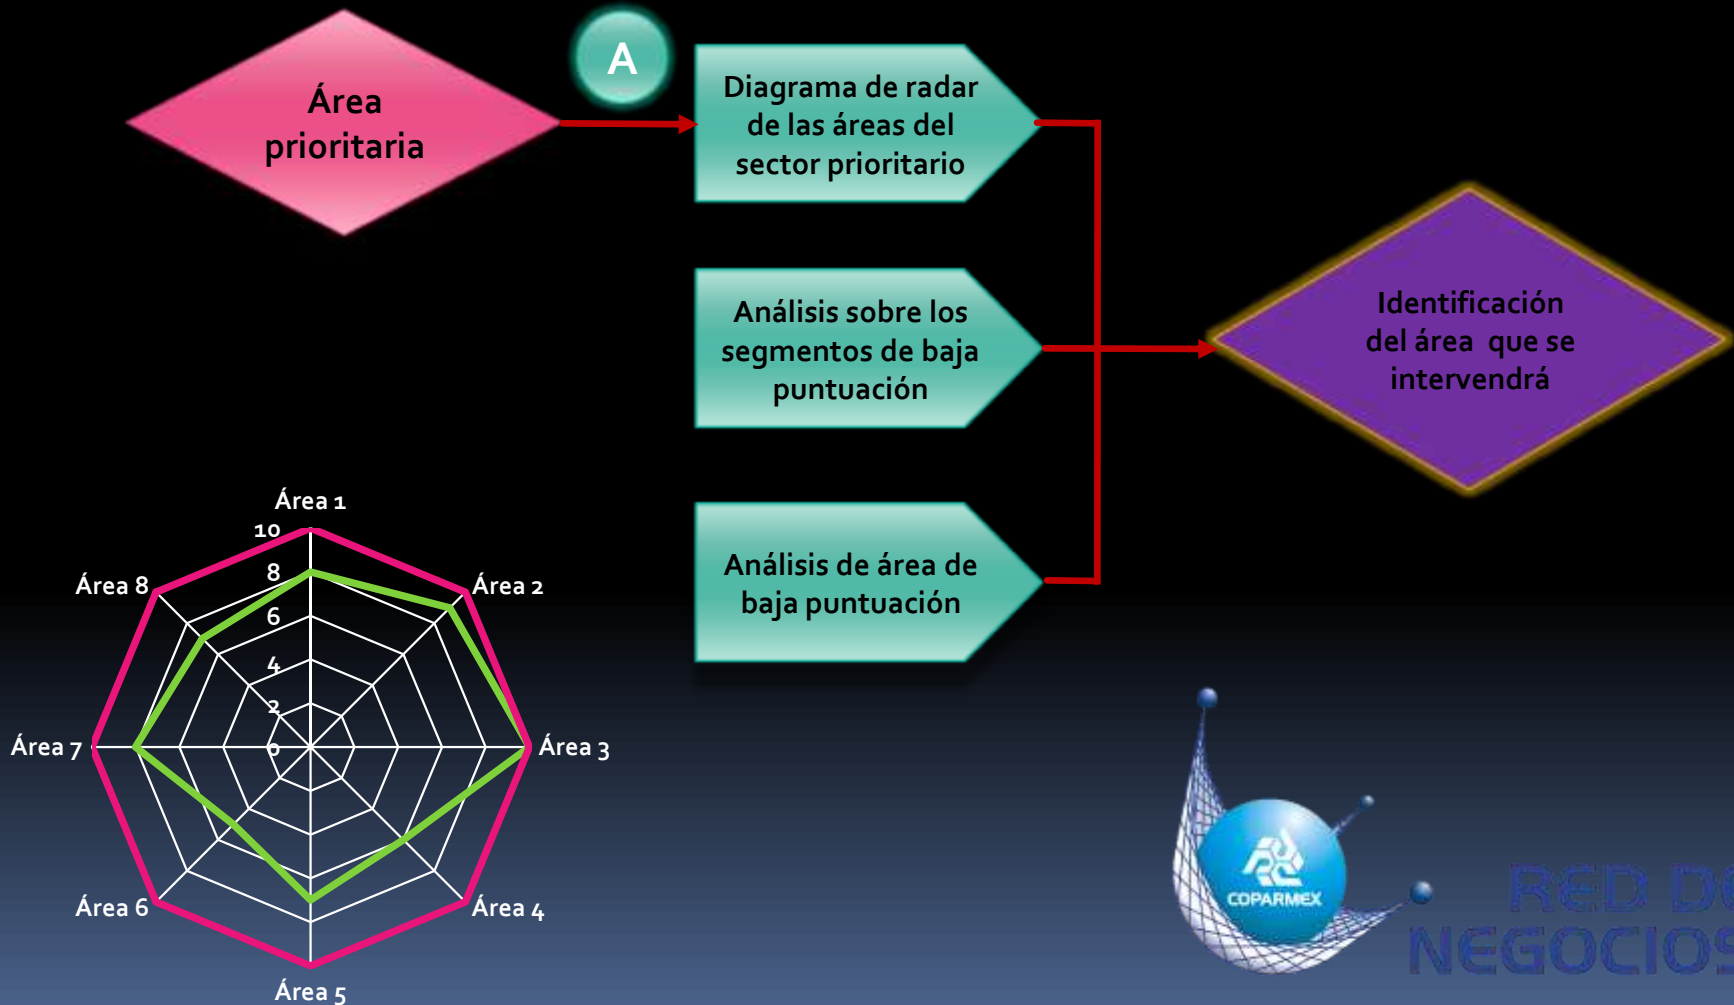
Área prioritaria

A

Diagrama de radar de las áreas del sector prioritario

Análisis sobre los segmentos de baja puntuación

Análisis de área de baja puntuación

Identificación del área que se intervendrá

Área 1
10
8
6
4
2
0
Área 2
Área 3
Área 4
Área 5
Área 6
Área 7
Área 8

COPARMEX

RED D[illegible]
NEGOCIO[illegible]